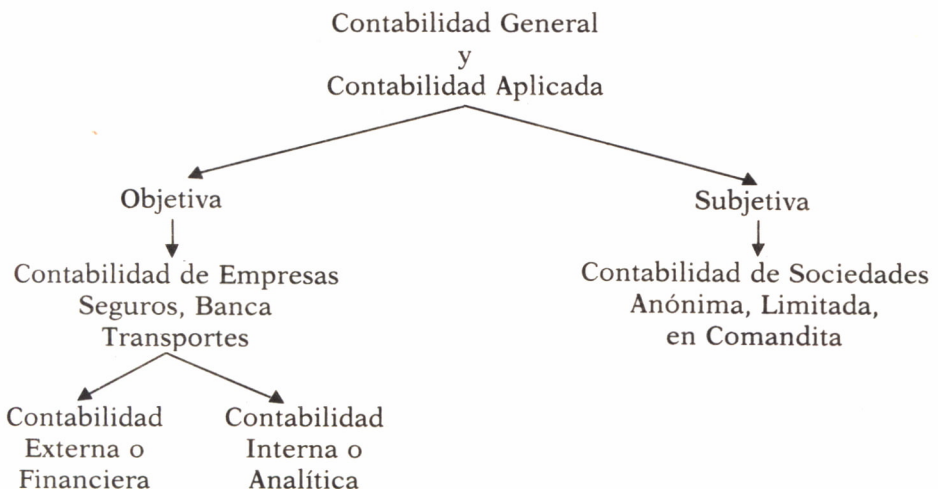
Contabilidad General
y
Contabilidad Aplicada

Objetiva

Contabilidad de Empresas
Seguros, Banca
Transportes

Contabilidad
Externa o
Financiera

Contabilidad
Interna o
Analítica

Subjetiva

Contabilidad de Sociedades
Anónima, Limitada,
en Comandita